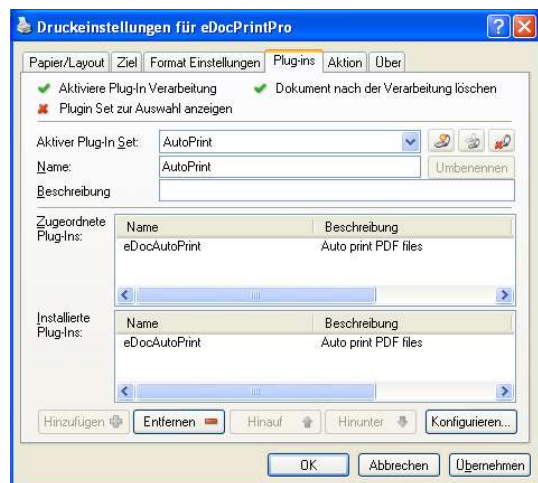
Druckeinstellungen für eDocPrintPro

Papier/Layout | Ziel | Format Einstellungen | Plug-ins | Aktion | Über

Aktiviere Plug-In Verarbeitung
Dokument nach der Verarbeitung löschen
Plugin Set zur Auswahl anzeigen

Aktiver Plug-In Set: AutoPrint
Name: AutoPrint
Umbenennen
Beschreibung

Zugeordnete Plug-Ins:

| Name | Beschreibung |
|---|---|
| eDocAutoPrint | Auto print PDF files |

Installierte Plug-Ins:

| Name | Beschreibung |
|---|---|
| eDocAutoPrint | Auto print PDF files |

Hinzufügen | Entfernen | Hinauf | Hinunter | Konfigurieren...

OK | Abbrechen | Übernehmen